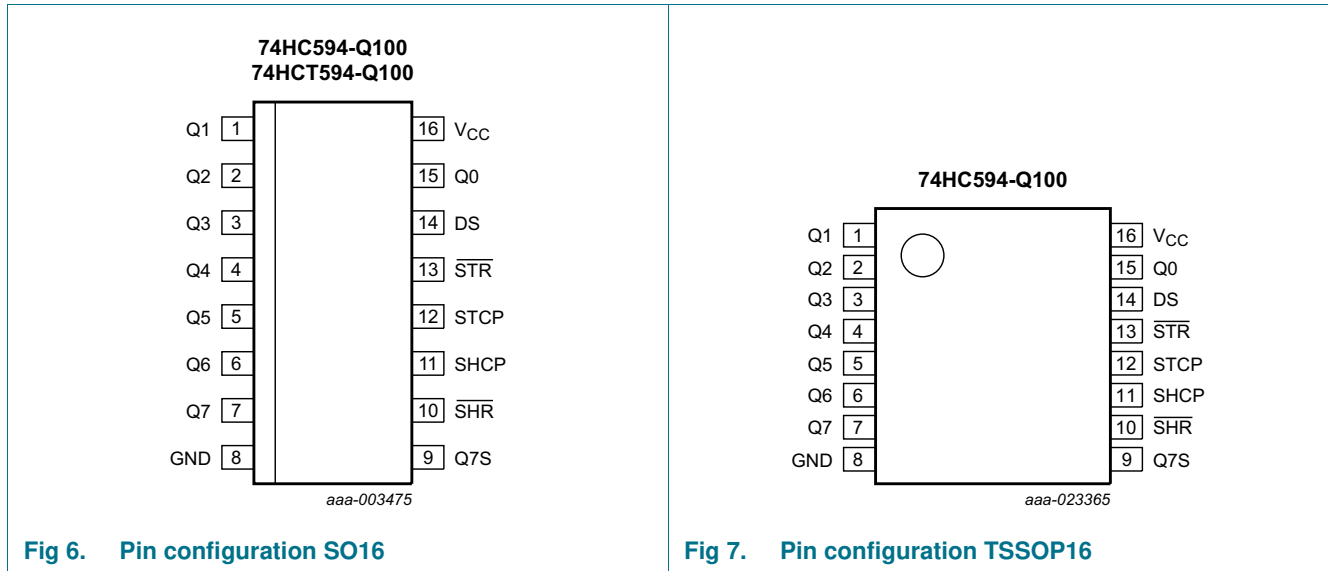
74HC594-Q100
74HCT594-Q100

Q1 1
Q2 2
Q3 3
Q4 4
Q5 5
Q6 6
Q7 7
GND 8

16 $V_{CC}$
15 Q0
14 DS
13 $\overline{STR}$
12 STCP
11 SHCP
10 $\overline{SHR}$
9 Q7S

aaa-003475

Fig 6. Pin configuration SO16

74HC594-Q100

Q1 1
Q2 2
Q3 3
Q4 4
Q5 5
Q6 6
Q7 7
GND 8

16 $V_{CC}$
15 Q0
14 DS
13 $\overline{STR}$
12 STCP
11 SHCP
10 $\overline{SHR}$
9 Q7S

aaa-023365

Fig 7. Pin configuration TSSOP16